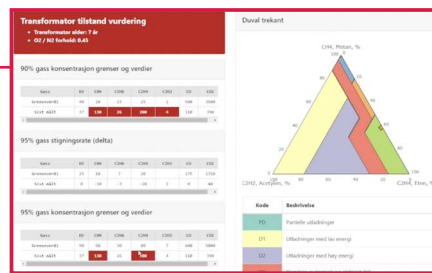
Transformator tilstand vurdering
• Transformator alder: 7 år
• O2 / N2 forhold: 0.45

90% gass konsentrasjon grenser og verdier

| Gass | H2 | CH4 | C2H6 | C2H4 | C2H2 | CO | CO2 |
|---|---|---|---|---|---|---|---|
| Grenseverdi | 60 | 30 | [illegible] | 25 | 3 | 500 | 3500 |
| Sist målt | 37 | 130 | 26 | 200 | 4 | 110 | 260 |

95% gass stigningsrate (delta)

| Gass | H2 | CH4 | C2H6 | C2H4 | C2H2 | CO | CO2 |
|---|---|---|---|---|---|---|---|
| Grenseverdi | 25 | 10 | 7 | 20 | | 170 | 1710 |
| Sist målt | 0 | -10 | -3 | -10 | 0 | 0 | 40 |

95% gass konsentrasjon grenser og verdier

| Gass | H2 | CH4 | C2H6 | C2H4 | C2H2 | CO | CO2 |
|---|---|---|---|---|---|---|---|
| Grenseverdi | 90 | 50 | 50 | 40 | 7 | 600 | 5000 |
| Sist målt | 37 | 130 | 26 | 200 | 4 | 110 | 260 |

Duval trekant

CH4, Metan, %
100
0
C2H2, Acetylen, %
C2H4, Eten, %

| Kode | Beskrivelse |
|---|---|
| PD | Partielle utladninger |
| D1 | Utladninger med lav energi |
| D2 | Utladninger med høy energi |